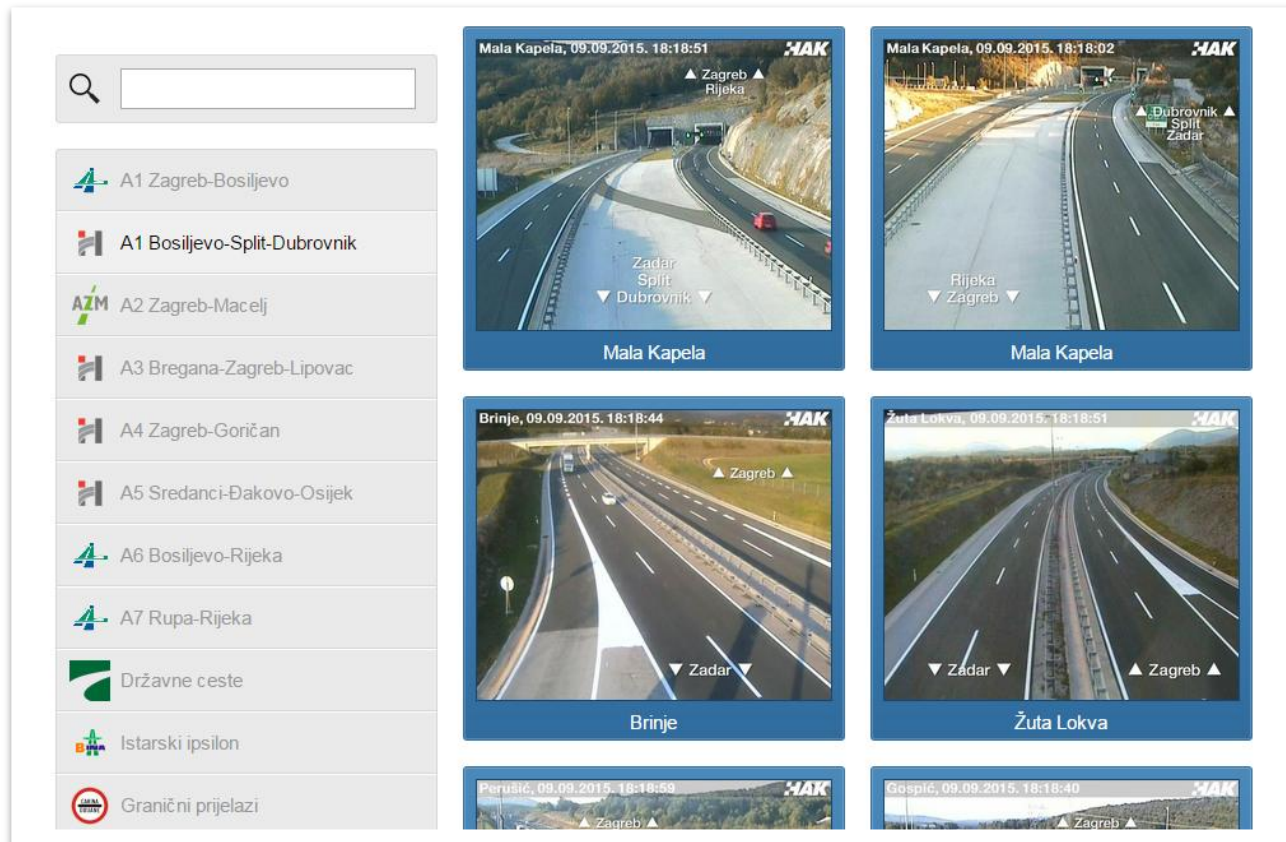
A1 Zagreb-Bosiljevo

A1 Bosiljevo-Split-Dubrovnik

AZM A2 Zagreb-Macelj

A3 Bregana-Zagreb-Lipovac

A4 Zagreb-Goričan

A5 Sredanci-Đakovo-Osijek

A6 Bosiljevo-Rijeka

A7 Rupa-Rijeka

Državne ceste

Istarski ipsilon

Granični prijelazi

Mala Kapela, 09.09.2015. 18:18:51 HAK
▲ Zagreb ▲ Rijeka
Zadar Split ▼ Dubrovnik ▼
Mala Kapela

Mala Kapela, 09.09.2015. 18:18:02 HAK
▲ Dubrovnik ▲ Split Zadar
Rijeka ▼ Zagreb ▼
Mala Kapela

Brinje, 09.09.2015. 18:18:44 HAK
▲ Zagreb ▲
▼ Zadar ▼
Brinje

Žuta Lokva, 09.09.2015. 18:18:51 HAK
▼ Zadar ▼ ▲ Zagreb ▲
Žuta Lokva

Perušić, 09.09.2015. 18:18:59 HAK
▲ Zagreb ▲

Gospić, 09.09.2015. 18:18:40 HAK
▲ Zagreb ▲